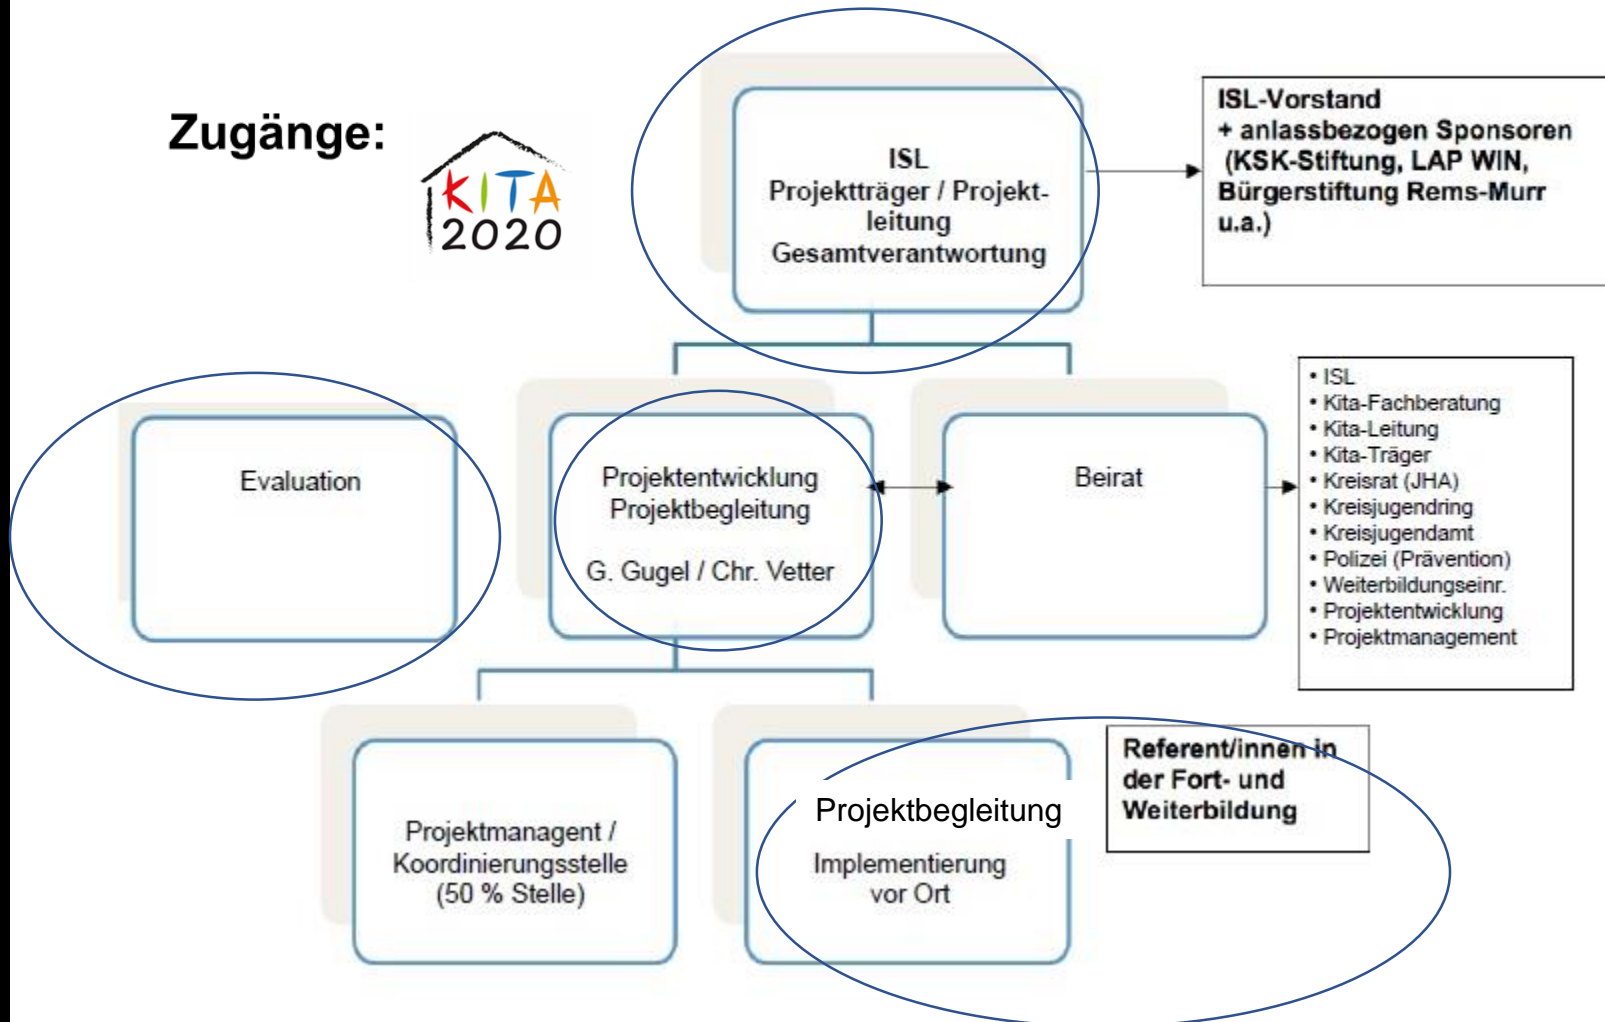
Zugänge:

KITA 2020

ISL
Projektträger / Projektleitung
Gesamtverantwortung

ISL-Vorstand
+ anlassbezogen Sponsoren (KSK-Stiftung, LAP WIN, Bürgerstiftung Rems-Murr u.a.)

Evaluation

Projektentwicklung
Projektbegleitung
G. Gugel / Chr. Vetter

Beirat

• ISL
• Kita-Fachberatung
• Kita-Leitung
• Kita-Träger
• Kreisrat (JHA)
• Kreisjugendring
• Kreisjugendamt
• Polizei (Prävention)
• Weiterbildungseinr.
• Projektentwicklung
• Projektmanagement

Projektmanagent / Koordinierungsstelle (50 % Stelle)

Projektbegleitung
Implementierung vor Ort

Referent/innen in der Fort- und Weiterbildung